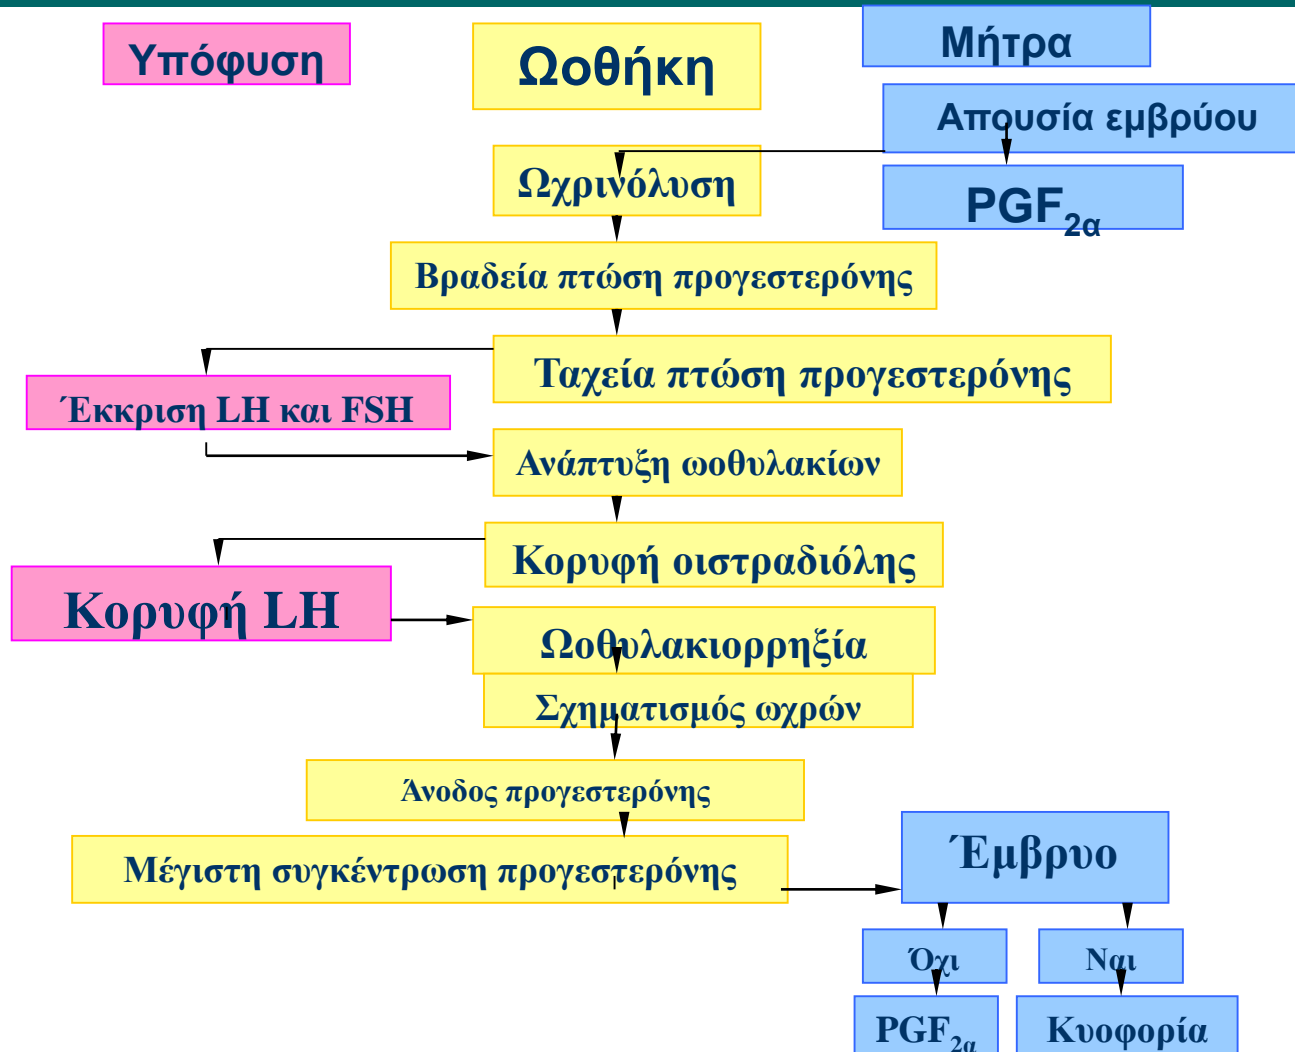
Υπόφυση

Ωοθήκη

Μήτρα

Απουσία εμβρύου

$PGF_{2α}$

Ωχρινόλυση

Βραδεία πτώση προγεστερόνης

Ταχεία πτώση προγεστερόνης

Έκκριση LH και FSH

Ανάπτυξη ωοθυλακίων

Κορυφή οιστραδιόλης

Κορυφή LH

Ωοθυλακιορρηξία

Σχηματισμός ωχρών

Άνοδος προγεστερόνης

Μέγιστη συγκέντρωση προγεστερόνης

Έμβρυο

Όχι

Ναι

$PGF_{2α}$

Κυοφορία